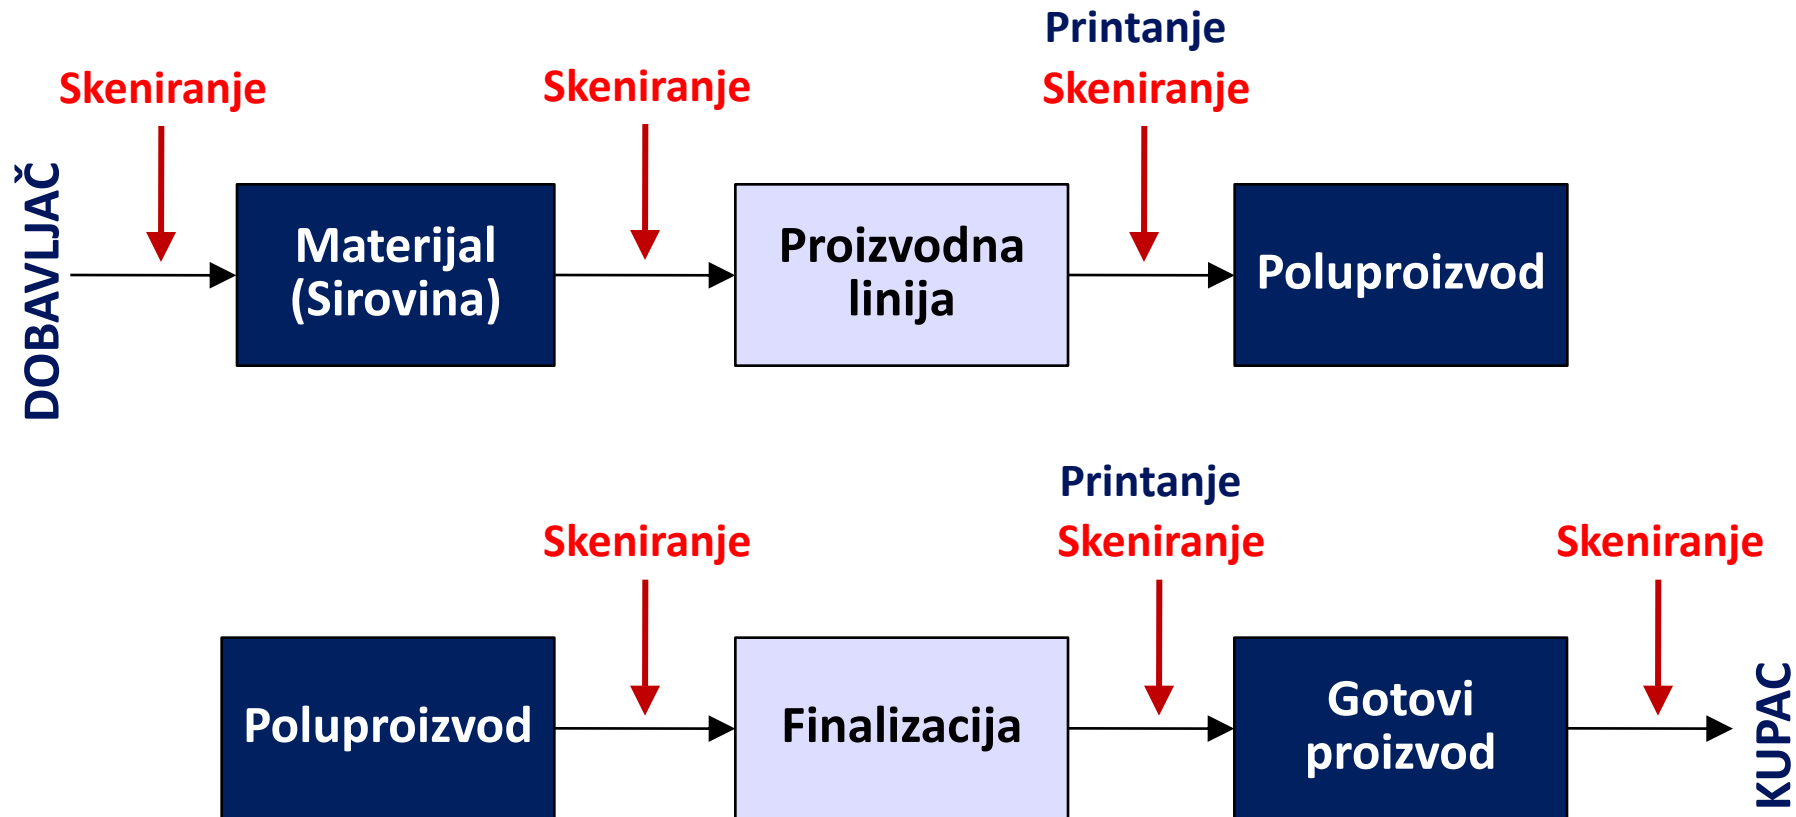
DOBAVLJAČ

Skeniranje

Materijal (Sirovina)

Skeniranje

Proizvodna linija

Printanje
Skeniranje

Poluproizvod

Poluproizvod

Skeniranje

Finalizacija

Printanje
Skeniranje

Gotovi proizvod

Skeniranje

KUPAC